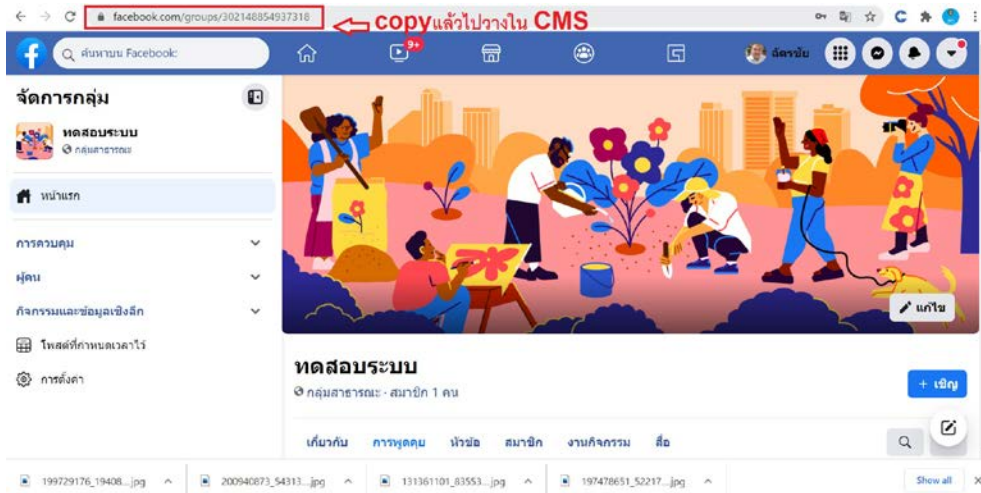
facebook.com/groups/302148854937318

copyแล้วไปวางใน CMS

ค้นหาบน Facebook

9+

ฉัตรชัย

จัดการกลุ่ม

ทดสอบระบบ

กลุ่มสาธารณะ

หน้าแรก

การควบคุม

ผู้คน

กิจกรรมและข้อมูลเชิงลึก

โพสต์ที่กำหนดเวลาไว้

การตั้งค่า

แก้ไข

ทดสอบระบบ

กลุ่มสาธารณะ · สมาชิก 1 คน

+ เชิญ

เกี่ยวกับ การพูดคุย หัวข้อ สมาชิก งานกิจกรรม สื่อ

199729176_19408....jpg

200940873_54313....jpg

131361101_83553....jpg

197478651_52217....jpg

Show all